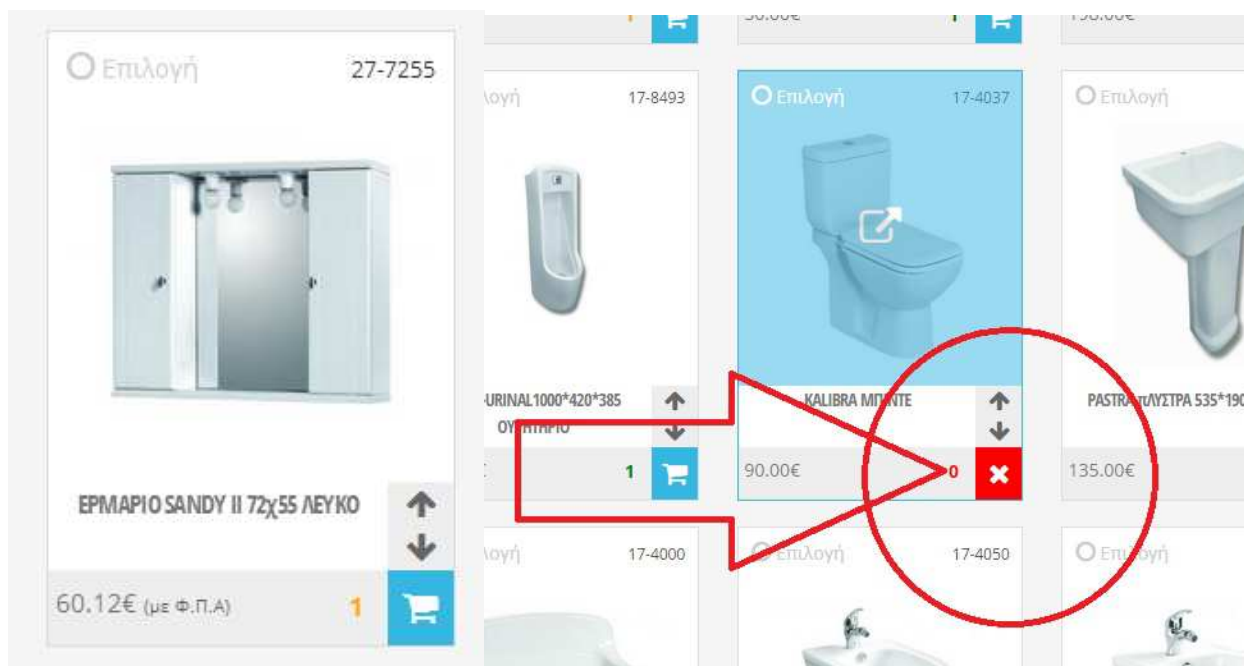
Επιλογή 27-7255

ΕΡΜΑΡΙΟ SANDY II 72χ55 ΛΕΥΚΟ

60.12€ (με Φ.Π.Α) 1

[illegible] 1

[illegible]

λογή 17-8493

URINAL1000*420*385 ΟΥ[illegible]ΗΤΗΡΙΟ

1

Επιλογή 17-4037

KALIBRA ΜΠΑΝΤΕ

90.00€ 0

Επιλογή

PASTRA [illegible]ΛΥΣΤΡΑ 535*190

135.00€

λογή 17-4000

Επιλογή 17-4050

Επιλογή